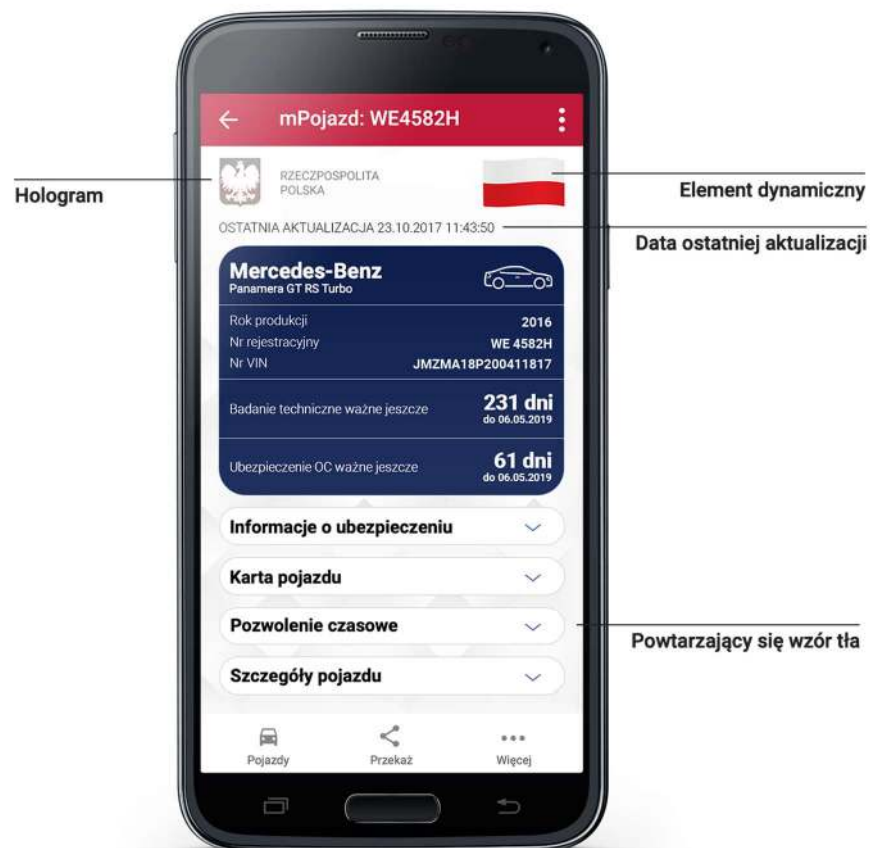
mPojazd: WE4582H

Hologram

RZECZPOSPOLITA POLSKA

Element dynamiczny

OSTATNIA AKTUALIZACJA 23.10.2017 11:43:50

Data ostatniej aktualizacji

Mercedes-Benz
Panamera GT RS Turbo

Rok produkcji 2016
Nr rejestracyjny WE 4582H
Nr VIN JMZMA18P200411817

Badanie techniczne ważne jeszcze 231 dni do 06.05.2019

Ubezpieczenie OC ważne jeszcze 61 dni do 06.05.2019

Informacje o ubezpieczeniu

Karta pojazdu

Pozwolenie czasowe

Powtarzający się wzór tła

Szczegóły pojazdu

Pojazdy Przekaż Więcej